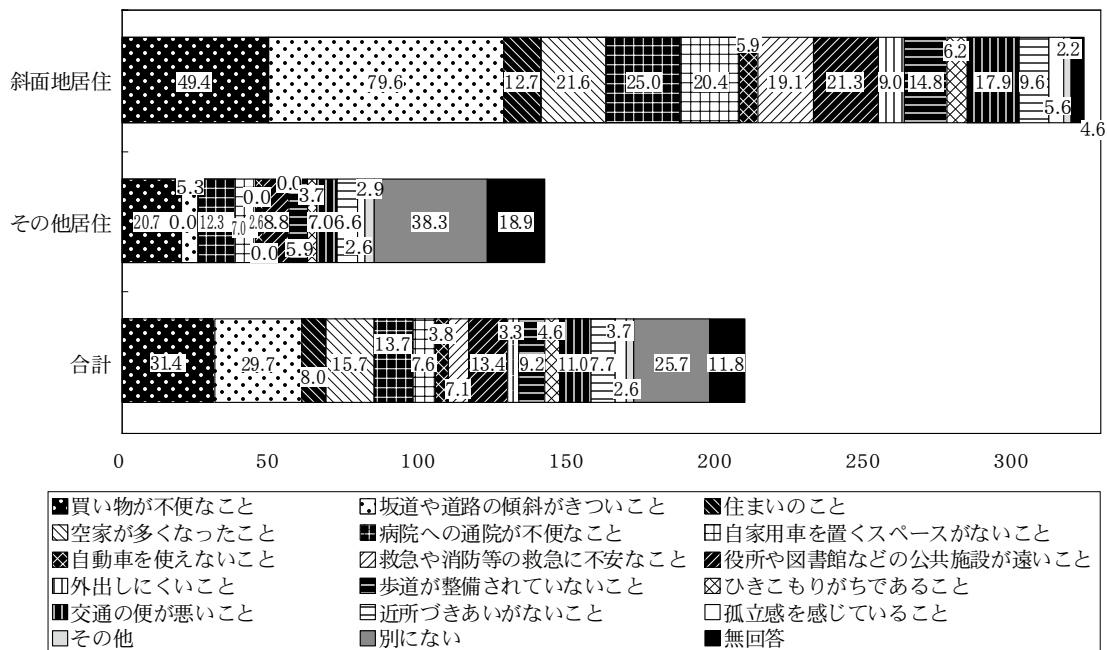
斜面地居住
49.4
79.6
12.7
21.6
25.0
20.4
5.9
19.1
21.3
9.0
14.8
6.2
17.9
9.6
2.2
5.6
4.6

その他居住
5.3
20.7
0.0
12.3
0.0
7.0
2.6
8.8
0.0
0.0
3.7
5.9
7.0
6.6
2.9
2.6
38.3
18.9

合計
31.4
29.7
8.0
15.7
13.7
7.6
3.8
7.1
13.4
3.3
9.2
4.6
11.0
7.7
3.7
2.6
25.7
11.8

0 50 100 150 200 250 300

買い物が不便なこと
坂道や道路の傾斜がきついこと
住まいのこと
空家が多くなったこと
病院への通院が不便なこと
自家用車を置くスペースがないこと
自動車を使えないこと
救急や消防等の救急に不安なこと
役所や図書館などの公共施設が遠いこと
外出しにくいこと
歩道が整備されていないこと
ひきこもりがちであること
交通の便が悪いこと
近所づきあいがないこと
孤立感を感じていること
その他
別にない
無回答